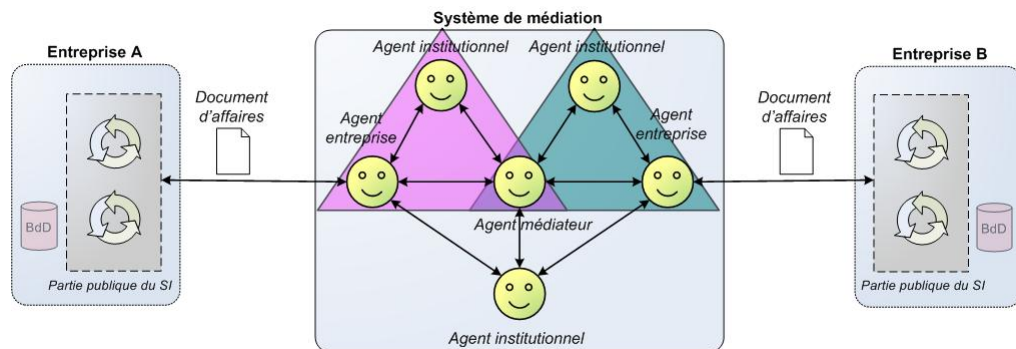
Système de médiation

Entreprise A

BdD

Partie publique du SI

Document d'affaires

Agent institutionnel

Agent institutionnel

Agent entreprise

Agent entreprise

Agent médiateur

Agent institutionnel

Document d'affaires

Entreprise B

BdD

Partie publique du SI